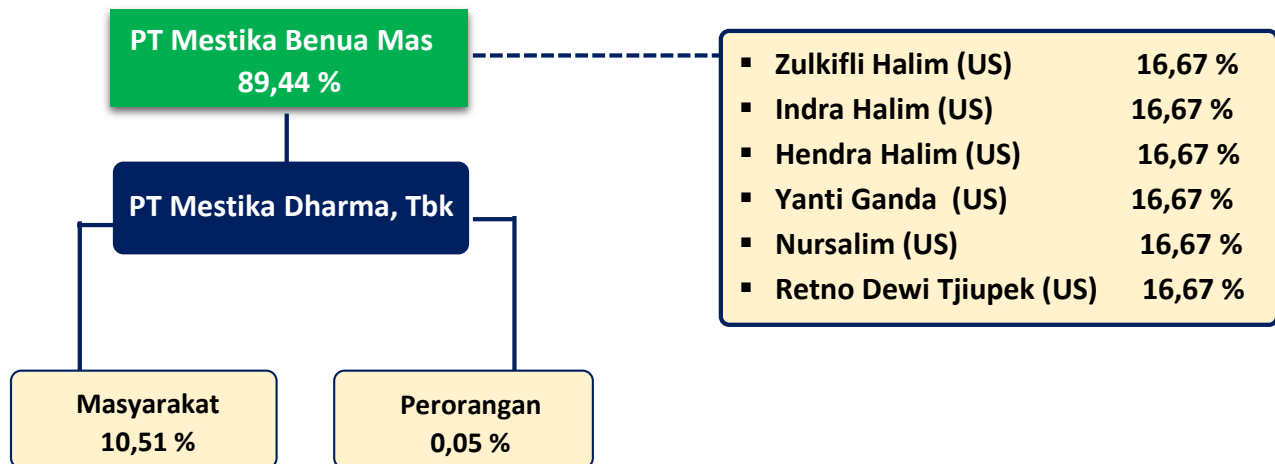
PT Mestika Benua Mas
89,44 %

- Zulkifli Halim (US) 16,67 %
- Indra Halim (US) 16,67 %
- Hendra Halim (US) 16,67 %
- Yanti Ganda (US) 16,67 %
- Nursalim (US) 16,67 %
- Retno Dewi Tjiupek (US) 16,67 %

PT Mestika Dharma, Tbk

Masyarakat
10,51 %

Perorangan
0,05 %